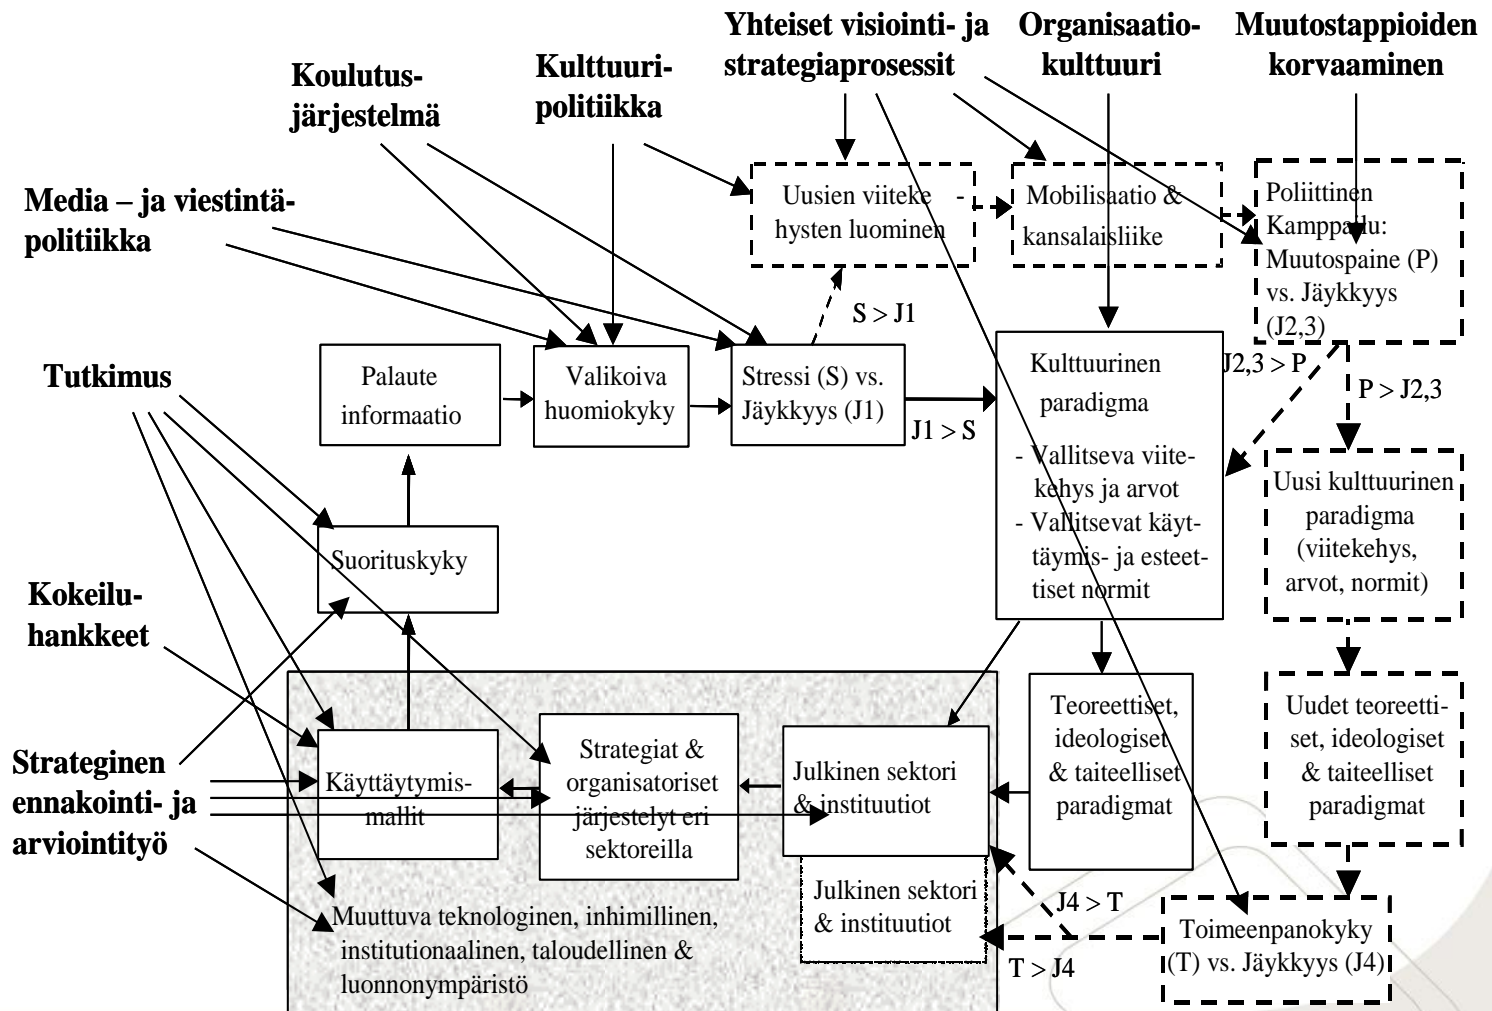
Yhteiset visiointi- ja strategiaprosessit

Organisaatio-kulttuuri

Muutostappioiden korvaaminen

Koulutus-järjestelmä

Kulttuuri-politiikka

Media – ja viestintä-politiikka

Uusien viitekehysten luominen

Mobilisaatio & kansalaisliike

Poliittinen Kamppailu: Muutospaine (P) vs. Jäykkyys (J2,3)

S > J1

Tutkimus

Palaute informaatio

Valikoiva huomiokyky

Stressi (S) vs. Jäykkyys (J1)

J1 > S

Kulttuurinen paradigma

- Vallitseva viitekehys ja arvot
- Vallitsevat käyttäytymis- ja esteettiset normit

J2,3 > P

P > J2,3

Uusi kulttuurinen paradigma (viitekehys, arvot, normit)

Suorituskyky

Kokeilu-hankkeet

Uudet teoreettiset, ideologiset & taiteelliset paradigmat

Teoreettiset, ideologiset & taiteelliset paradigmat

Strateginen ennakointi- ja arviointityö

Käyttäytymis-mallit

Strategiat & organisatoriset järjestelyt eri sektoreilla

Julkinen sektori & instituutiot

Julkinen sektori & instituutiot

J4 > T

T > J4

Toimeenpanokyky (T) vs. Jäykkyys (J4)

Muuttuva teknologinen, inhimillinen, institutionaalinen, taloudellinen & luonnonympäristö